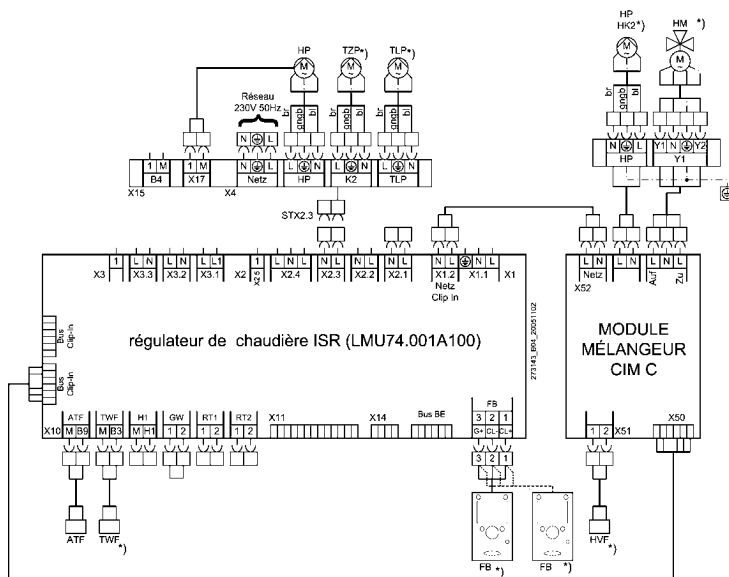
HP
HK2*)
HM *)
M
M
br gngb bl
N L
HP
Y1 N Y2
Y1

HP TZP*) TLP*)
M M M
Réseau
230V 50Hz
br gngb bl
br gngb bl
br gngb bl
1 M
B4
1 M
X17
N L
Netz
L N
HP
L N
K2
L N
TLP
X15
X4

STX2.3

1
X3
L N
X3.3
L N
X3.2
L L1
X3.1
1
X2
X25
L N L
X2.4
N L
X2.3
N L
X2.2
N L
X2.1
N L
X1.2
Netz
Clip In
N L
X1.1
X1

L N
Netz
X52
L N
Auf
Zu

Bus
Clip-in
Bus
Clip-in

régulateur de chaudière ISR (LMU74.001A100)

273143_B04_20051102

MODULE
MÉLANGEUR
CIM C

ATF
X10 M B9
TWF
M B3
H1
M H1
GW
1 2
RT1
1 2
RT2
1 2
X11
X14
Bus BE
FB
3 2 1
G+ CL- CL+
1 2
X51
X50

3 2 1

ATF
TWF
*)
FB *)
FB *)
HVF
*)